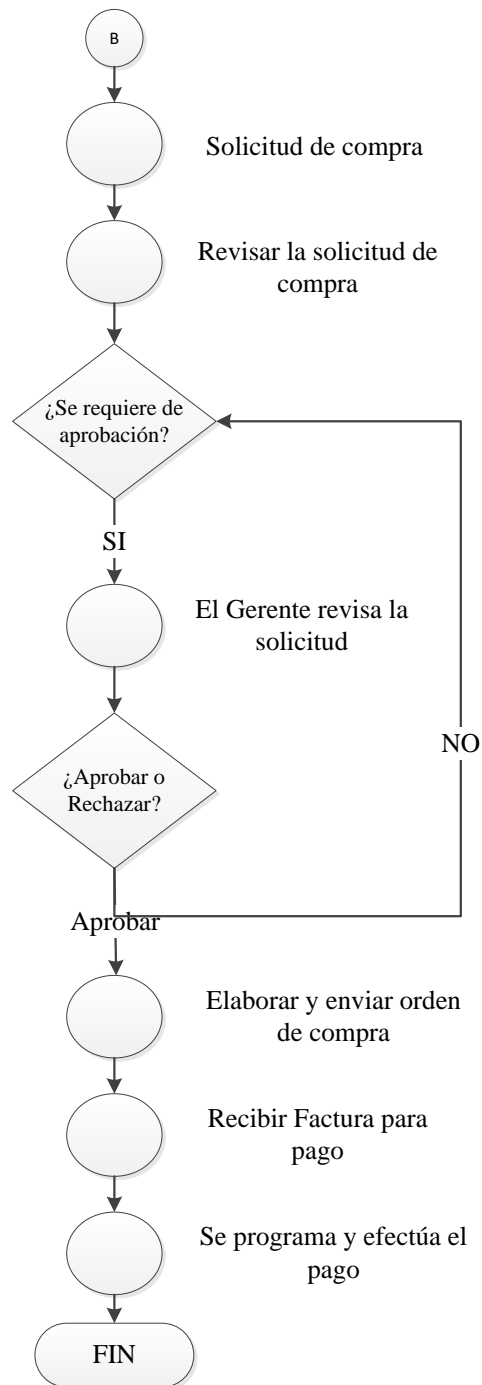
B

Solicitud de compra

Revisar la solicitud de compra

¿Se requiere de aprobación?

SI

El Gerente revisa la solicitud

NO

¿Aprobar o Rechazar?

Aprobar

Elaborar y enviar orden de compra

Recibir Factura para pago

Se programa y efectúa el pago

FIN